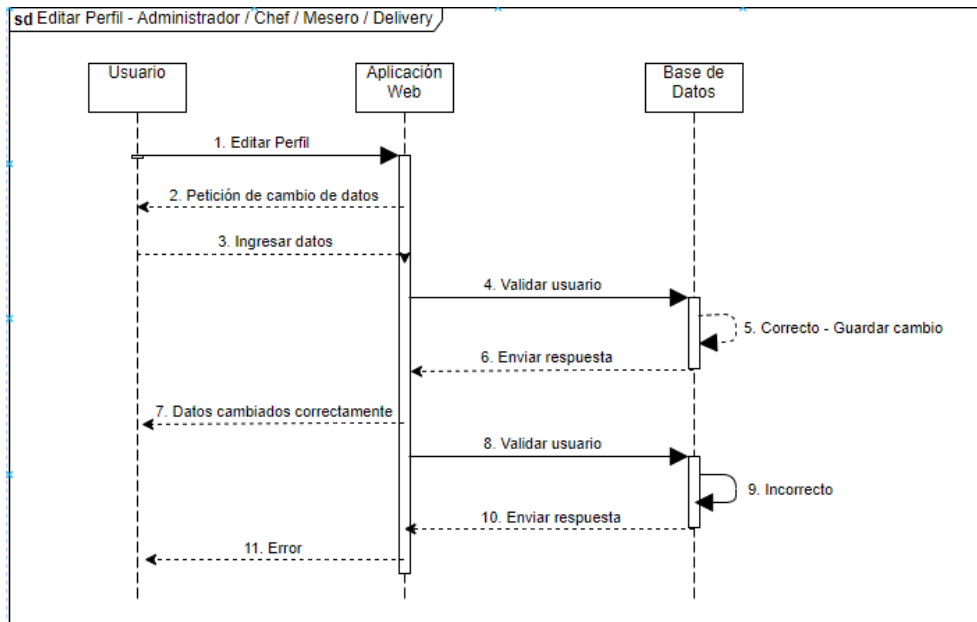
sd Editar Perfil - Administrador / Chef / Mesero / Delivery

Usuario

Aplicación Web

Base de Datos

1. Editar Perfil

2. Petición de cambio de datos

3. Ingresar datos

4. Validar usuario

5. Correcto - Guardar cambio

6. Enviar respuesta

7. Datos cambiados correctamente

8. Validar usuario

9. Incorrecto

10. Enviar respuesta

11. Error